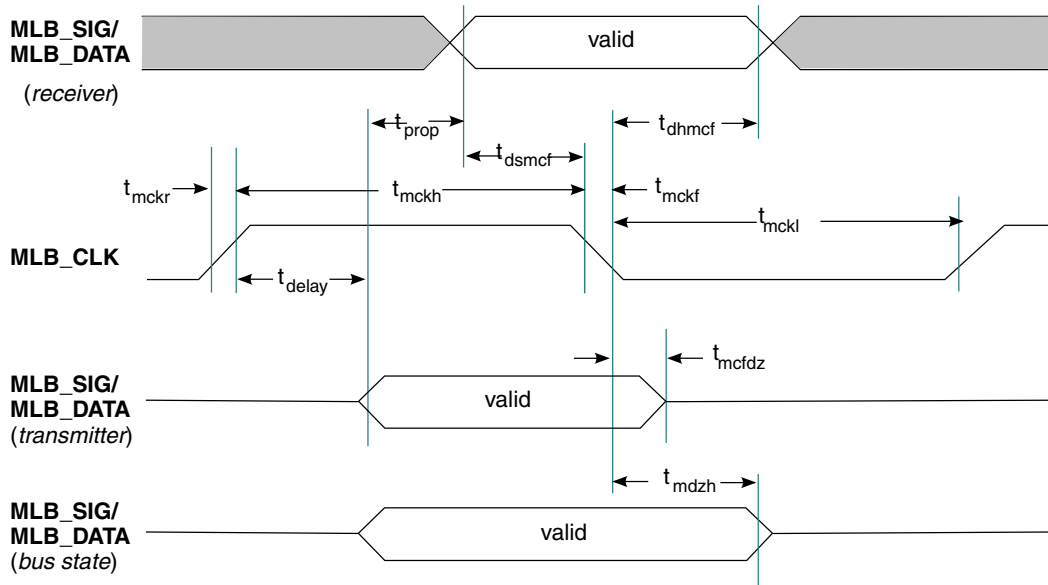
MLB_SIG/
MLB_DATA
(*receiver*)

valid

$t_{prop}$

$t_{dhmcf}$

$t_{dsmcf}$

$t_{mckr}$

$t_{mckh}$

$t_{mckf}$

$t_{mckl}$

MLB_CLK

$t_{delay}$

$t_{mcfdz}$

MLB_SIG/
MLB_DATA
(*transmitter*)

valid

$t_{mdzh}$

MLB_SIG/
MLB_DATA
(*bus state*)

valid